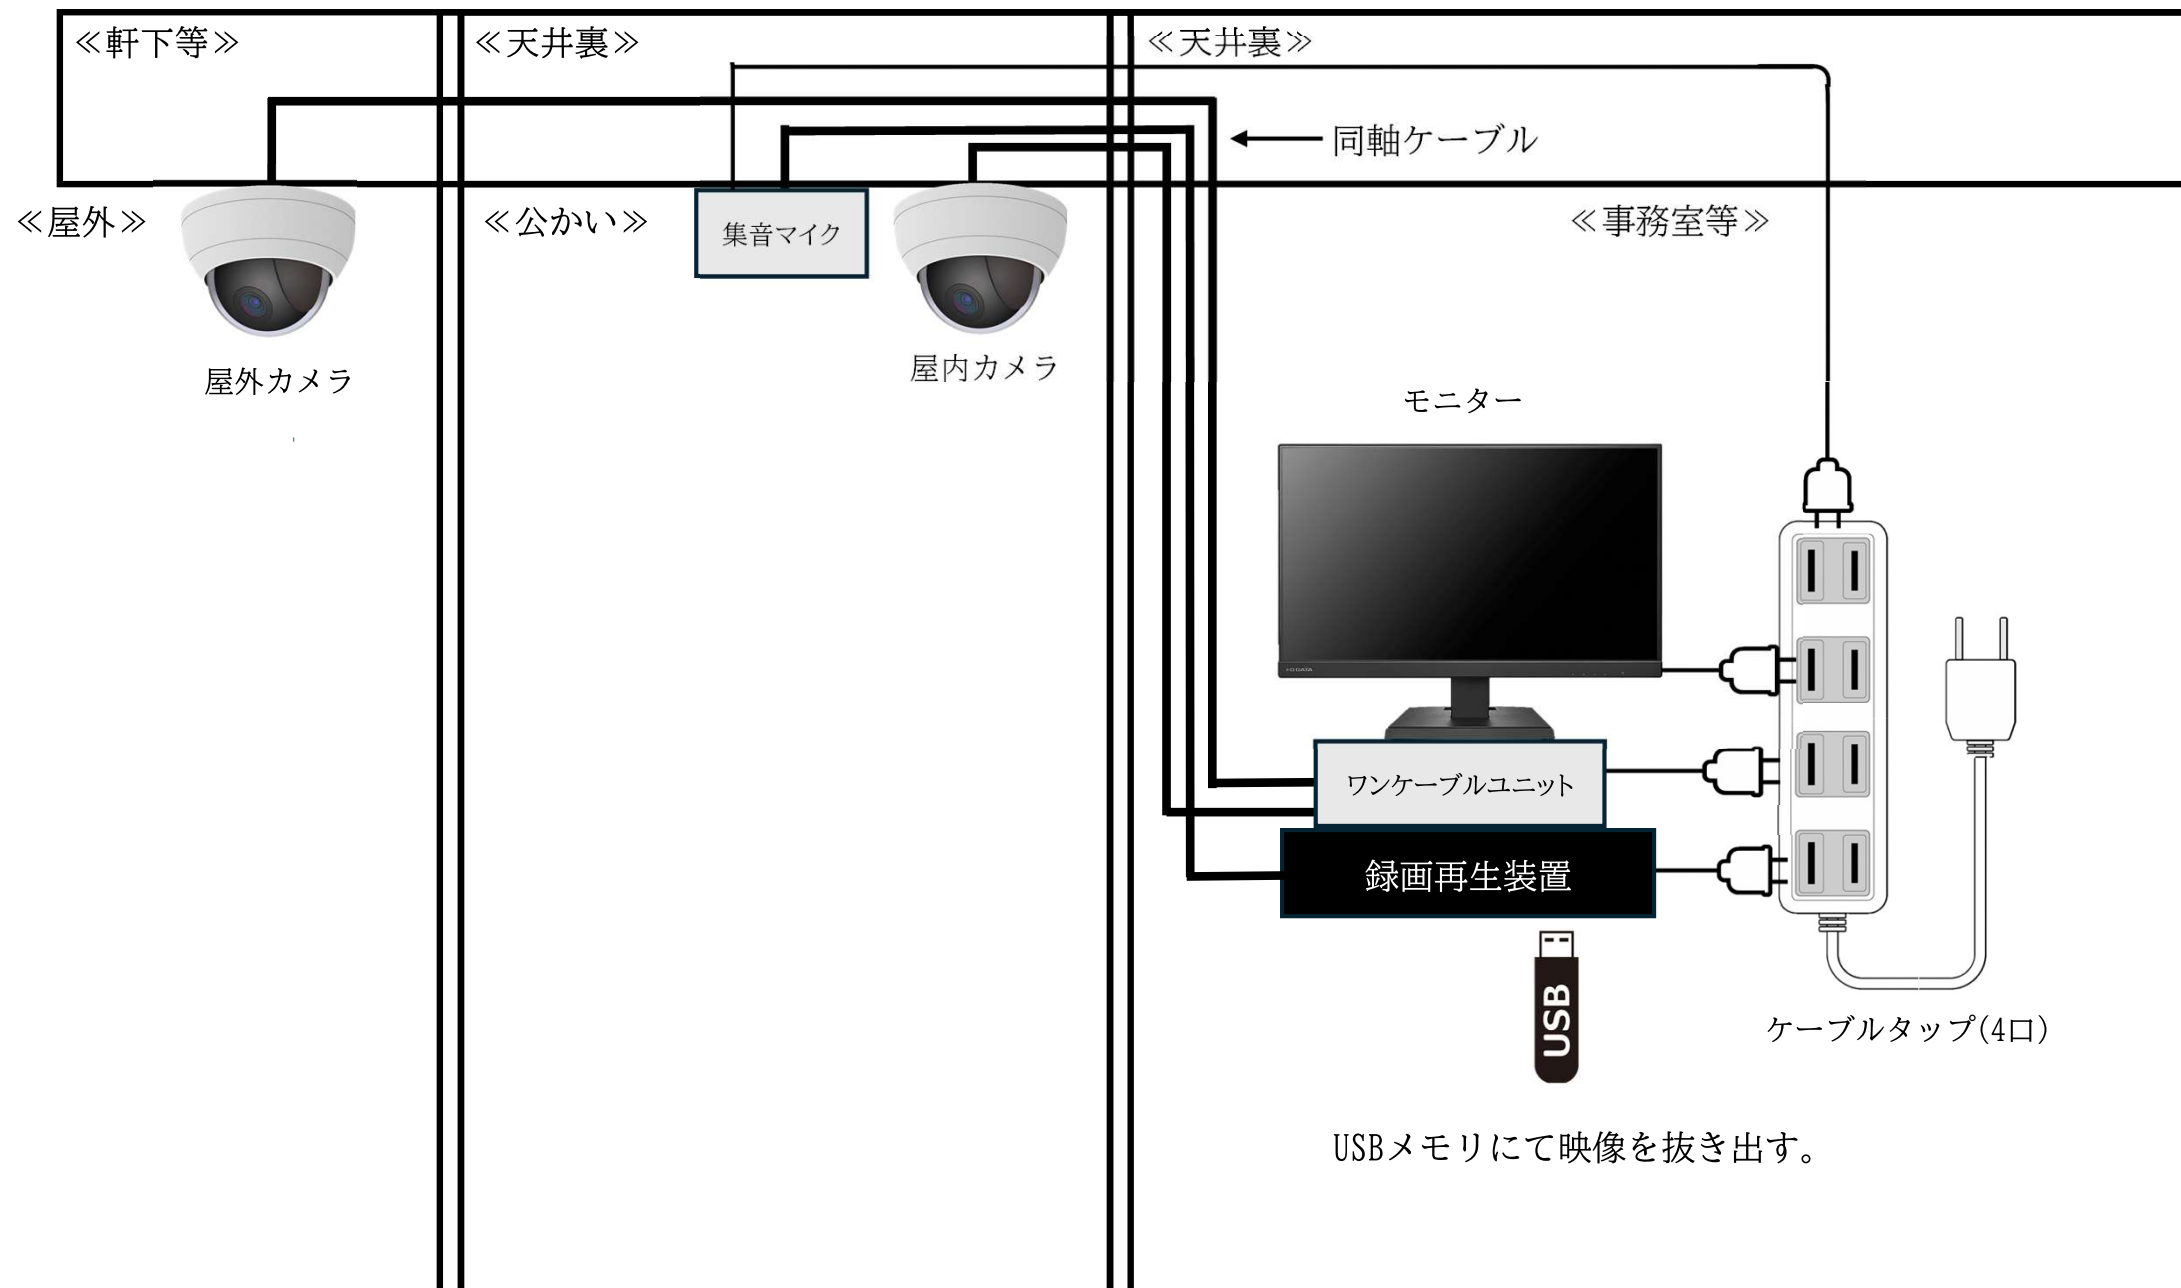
≪軒下等≫

≪天井裏≫

≪天井裏≫

同軸ケーブル

≪屋外≫

≪公かい≫

集音マイク

≪事務室等≫

屋外カメラ

屋内カメラ

モニター

ワンケーブルユニット

録画再生装置

USB

ケーブルタップ(4口)

USBメモリにて映像を抜き出す。